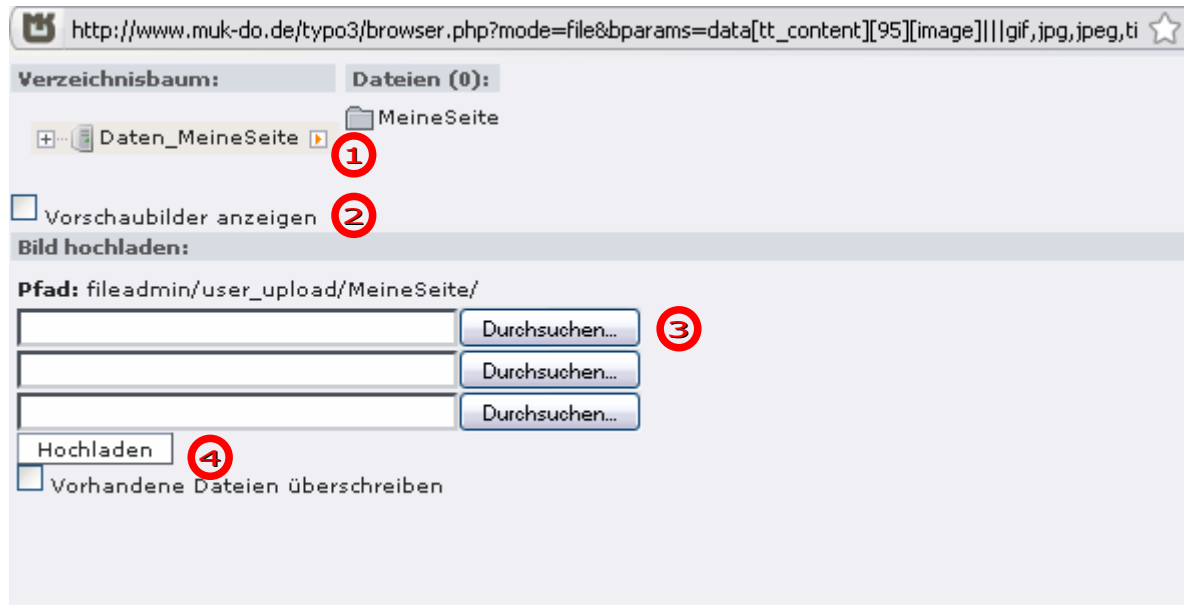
http://www.muk-do.de/typo3/browser.php?mode=file&bparams=data[tt_content][95][image]|||gif,jpg,jpeg,ti

Verzeichnisbaum:

Dateien (0):

Daten_MeineSeite

MeineSeite

1

Vorschaubilder anzeigen

2

Bild hochladen:

Pfad: fileadmin/user_upload/MeineSeite/

Durchsuchen...

3

Durchsuchen...

Durchsuchen...

Hochladen

4

Vorhandene Dateien überschreiben